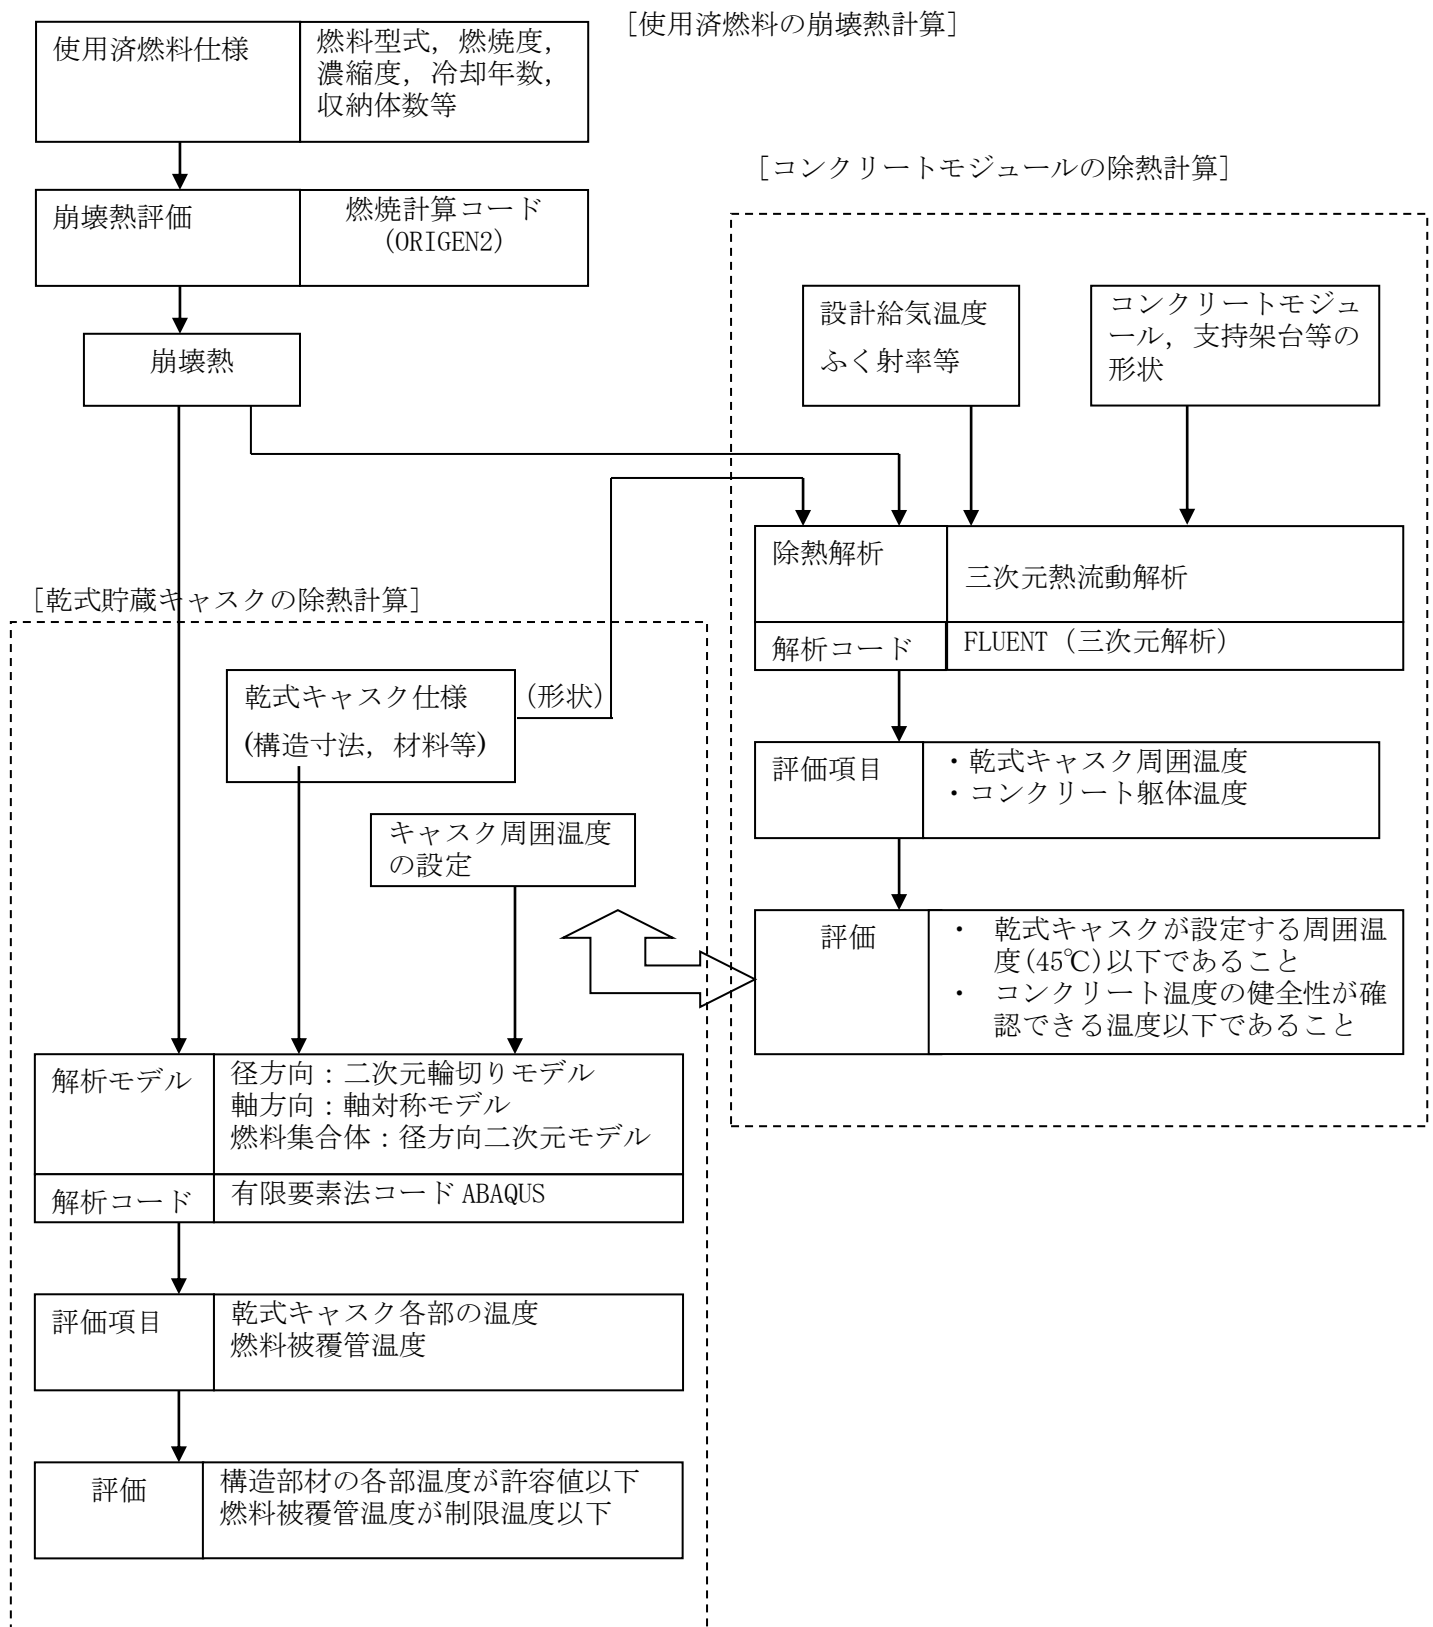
［使用済燃料の崩壊熱計算］

| 使用済燃料仕様 | 燃料型式，燃焼度，濃縮度，冷却年数，収納体数等 |
|---|---|

| 崩壊熱評価 | 燃焼計算コード (ORIGEN2) |
|---|---|

崩壊熱

［コンクリートモジュールの除熱計算］

設計給気温度
ふく射率等

コンクリートモジュール，支持架台等の形状

| 除熱解析 | 三次元熱流動解析 |
|---|---|
| 解析コード | FLUENT（三次元解析） |

| 評価項目 | ・乾式キャスク周囲温度 ・コンクリート躯体温度 |
|---|---|

| 評価 | ・ 乾式キャスクが設定する周囲温度(45℃)以下であること ・ コンクリート温度の健全性が確認できる温度以下であること |
|---|---|

［乾式貯蔵キャスクの除熱計算］

乾式キャスク仕様
(構造寸法，材料等)

(形状)

キャスク周囲温度の設定

| 解析モデル | 径方向：二次元輪切りモデル 軸方向：軸対称モデル 燃料集合体：径方向二次元モデル |
|---|---|
| 解析コード | 有限要素法コード ABAQUS |

| 評価項目 | 乾式キャスク各部の温度 燃料被覆管温度 |
|---|---|

| 評価 | 構造部材の各部温度が許容値以下 燃料被覆管温度が制限温度以下 |
|---|---|